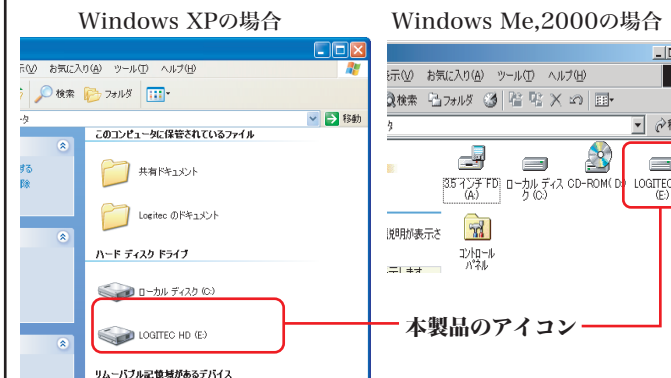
Windows XPの場合

Windows Me,2000の場合

示(V) お気に入り(A) ツール(T) ヘルプ(H)

検索 フォルダ

タ

移動

このコンピュータに保存されているファイル

する

除

共有ドキュメント

Logitec のドキュメント

ハード ディスク ドライブ

ローカル ディスク (C:)

LOGITEC HD (E:)

リムーバブル記憶域があるデバイス

示(V) お気に入り(A) ツール(T) ヘルプ(H)

検索 フォルダ

タ

3.5 インチ FD (A:)

ローカル ディスク (C:)

CD-ROM (D:)

LOGITEC (E:)

説明が表示さ

コントロール パネル

本製品のアイコン